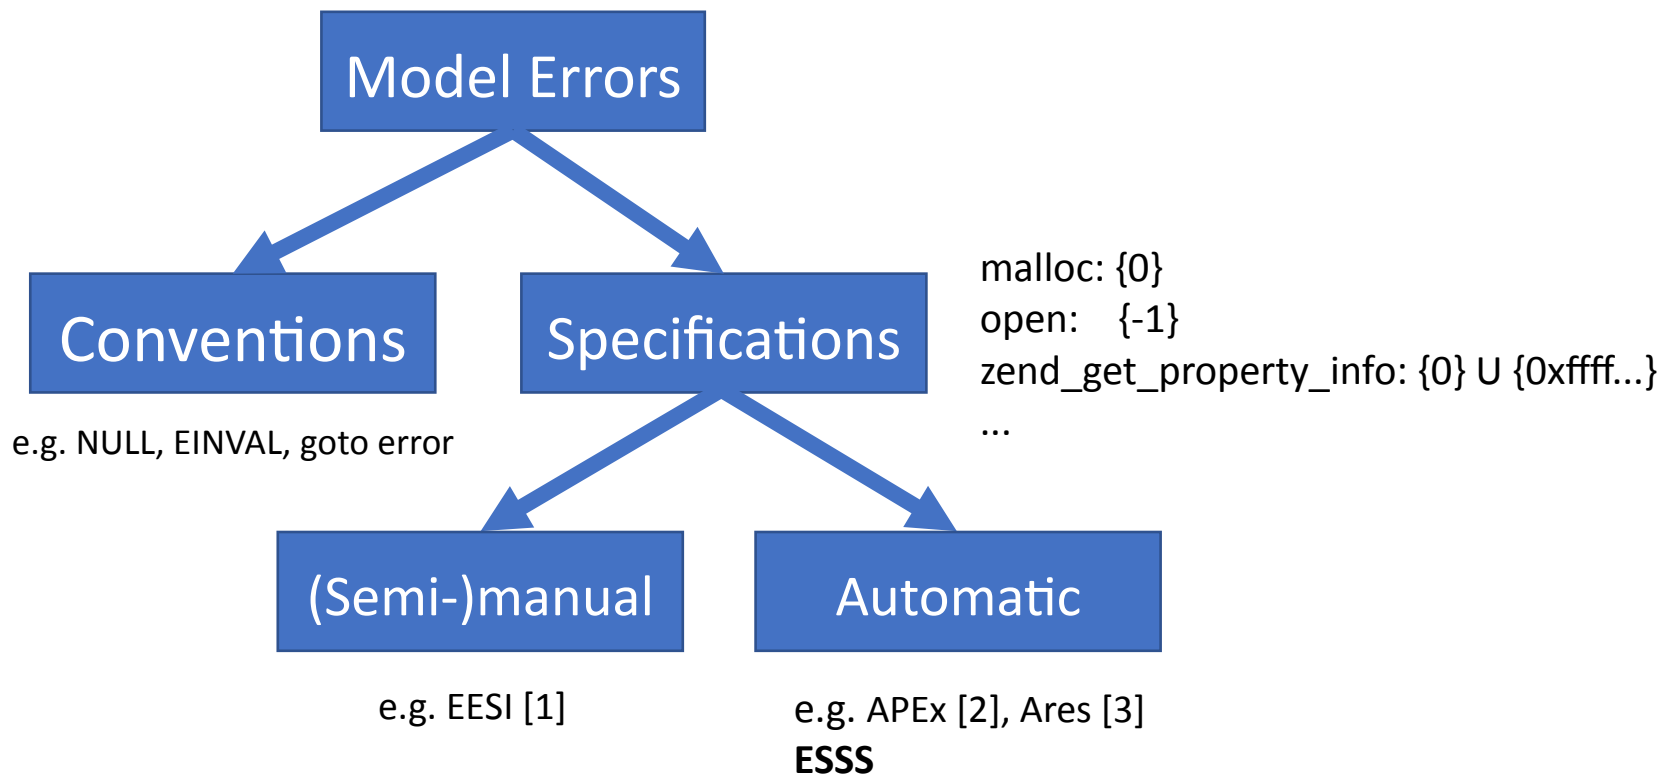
Model Errors

Conventions

e.g. NULL, EINVAL, goto error

Specifications

malloc: {0}
open: {-1}
zend_get_property_info: {0} U {0xffff...}
...

(Semi-)manual

e.g. EESI [1]

Automatic

e.g. APEx [2], Ares [3]
**ESSS**